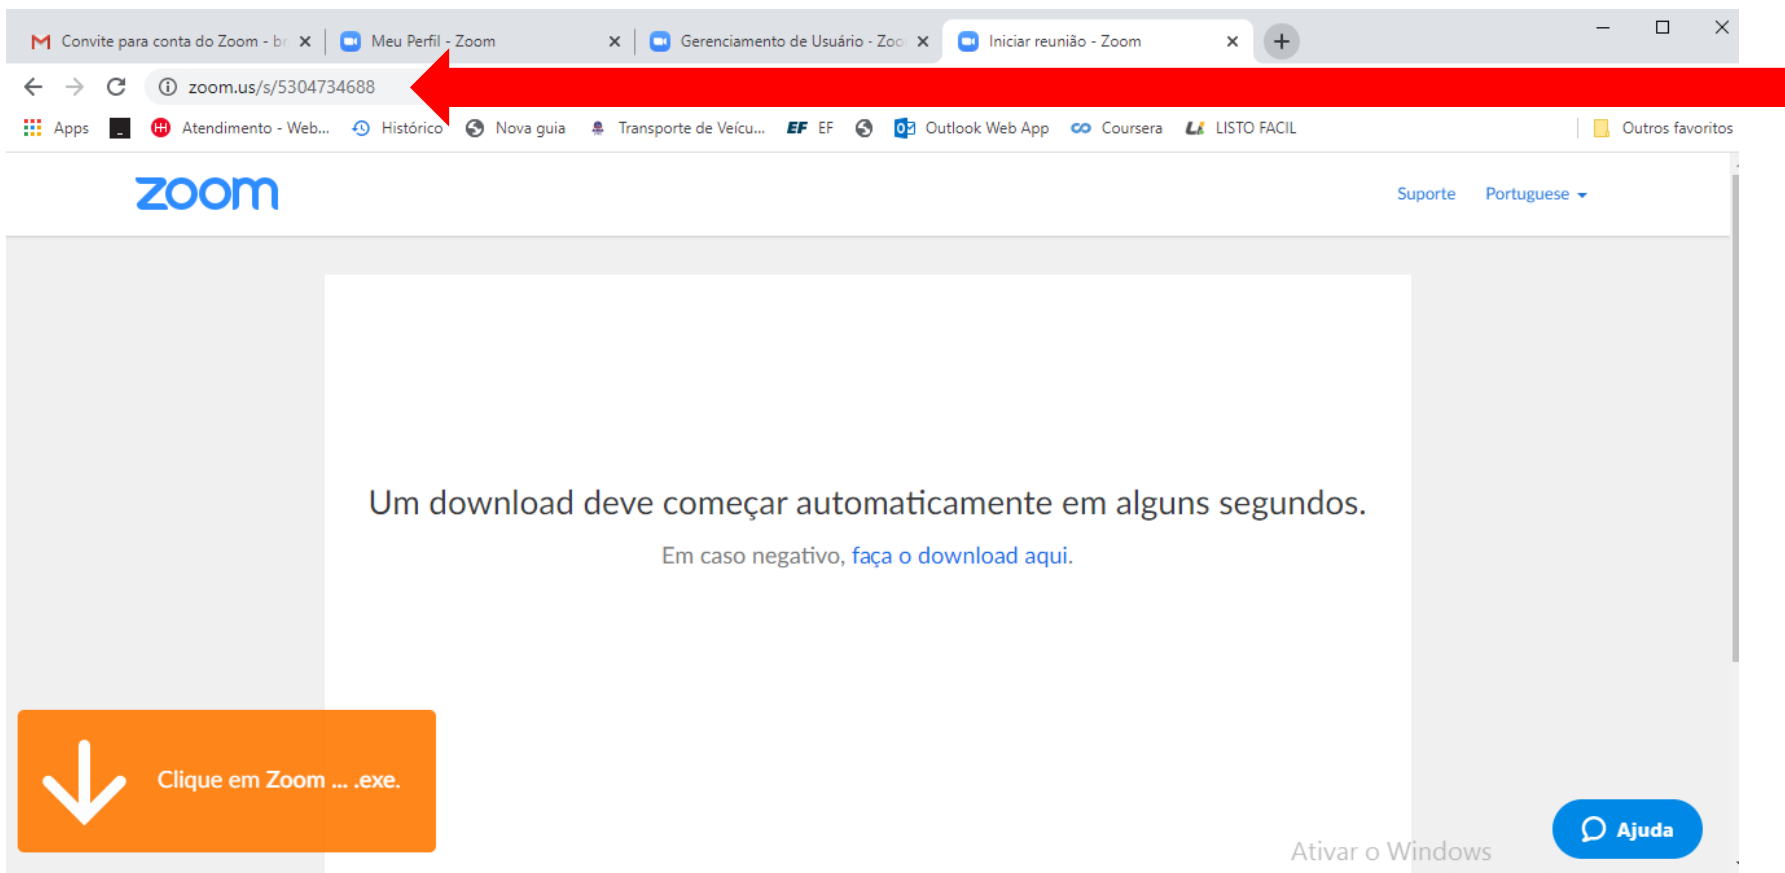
Convite para conta do Zoom - br
Meu Perfil - Zoom
Gerenciamento de Usuário - Zoo
Iniciar reunião - Zoom

zoom.us/s/5304734688

Apps
Atendimento - Web...
Histórico
Nova guia
Transporte de Veícu...
EF EF
Outlook Web App
Coursera
LISTO FACIL
Outros favoritos

zoom

Suporte
Portuguese

Um download deve começar automaticamente em alguns segundos.

Em caso negativo, faça o download aqui.

Clique em Zoom ... .exe.

Ativar o Windows

Ajuda